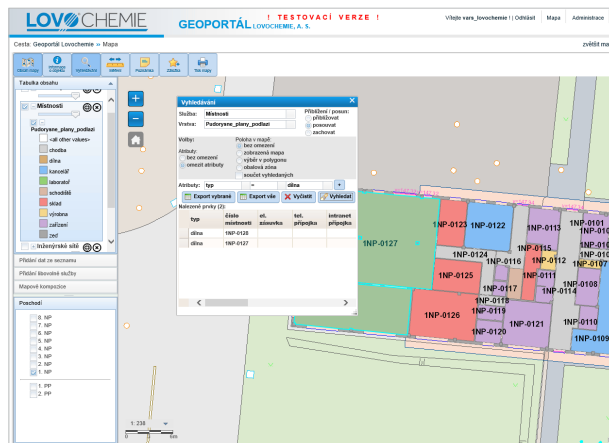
LOVOCHEMIE GEOPORTÁL LOVOCHEMIE, A. S.

! TESTOVACÍ VERZE !

Vítejte vars_lovochemie ! | Odhlásit Mapa Administrace

Cesta: Geoportál Lovochemie » Mapa

zvětšit ma

Obsah mapy Informace o objektu Vyhledávání Měření Poznámka Záložka Tisk mapy

Tabulka obsahu

Místnosti

Pudorysne_plany_podlazi

<all other values>

chodba

dílna

kancelář

laboratoř

schodiště

sklad

výrobna

zařízení

zeď

Inženýrské sítě

Přidání dat ze seznamu

Přidání libovolné služby

Mapové kompozice

Poschodí

8. NP

7. NP

6. NP

5. NP

4. NP

3. NP

2. NP

1. NP

1. PP

2. PP

Vyhledávání

Služba: Místnosti

Vrstva: Pudorysne_plany_podlazi

Přiblížení / posun:

přibližovat

posouvat

zachovat

Volby:

Atributy:

bez omezení

omezit atributy

Poloha v mapě:

bez omezení

zobrazená mapa

výběr v polygonu

obalová zóna

součet vyhledávání

Atributy: typ = dílna

Export vybrané Export vše Vyčistit Vyhledat

Nalezené prvky (2):

| typ | číslo místnosti | el. zásuvka | tel. přípojka | intranet přípojka |
|---|---|---|---|---|
| dílna | 1NP-0128 | | | |
| dílna | 1NP-0127 | | | |

1NP-0127 1NP-0123 1NP-0122 1NP-0113 1NP-0101 1NP-0115 1NP-0124 1NP-0116 1NP-0112 1NP-0107 1NP-0125 1NP-0111 1NP-0117 1NP-0114 1NP-0108 1NP-0118 1NP-0126 1NP-0119 1NP-0121 1NP-0110 1NP-0120 1NP-0109

1: 238 km